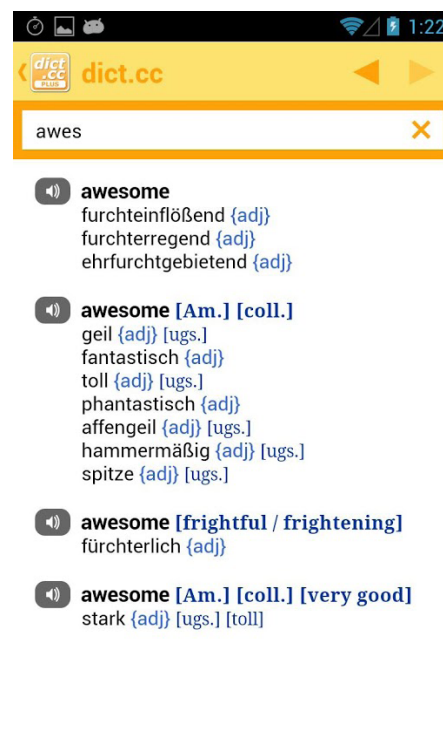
1:22

dict.cc PLUS dict.cc

awes

awesome
furchteinflößend {adj}
furchterregend {adj}
ehrfurchtgebietend {adj}

awesome [Am.] [coll.]
geil {adj} [ugs.]
fantastisch {adj}
toll {adj} [ugs.]
phantastisch {adj}
affengeil {adj} [ugs.]
hammermäßig {adj} [ugs.]
spitze {adj} [ugs.]

awesome [frightful / frightening]
fürchterlich {adj}

awesome [Am.] [coll.] [very good]
stark {adj} [ugs.] [toll]